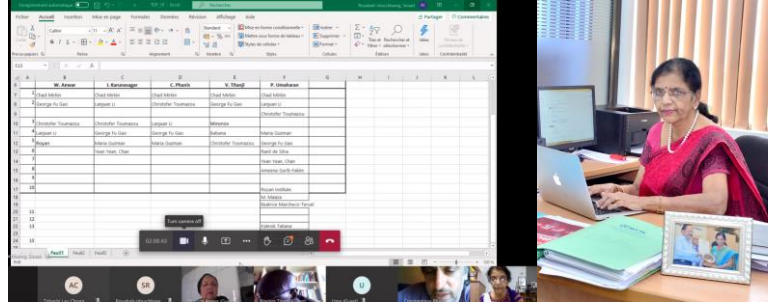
Enregistrement automatique
Rechercher
Fichier Accueil Insertion Mise en page Formules Données Révision Affichage Aide
Partager Commentaires
Calibri
Standard
Mise en forme conditionnelle
Mettre sous forme de tableau
Styles de cellules
Insérer
Supprimer
Format
Trier et filtrer
Rechercher et sélectionner
Idées
Presse-papiers Police Alignement Nombre Styles Cellules Édition Idées Confidentialité
G22

| | A | B | C | D | E | F |
|---|---|---|---|---|---|---|
| 1 | | W. Anwar | I. Karunasagar | C. Pharis | V. Thanji | P. Umaharan |
| 2 | 1 | Chad Mirkin | Chad Mirkin | Chad Mirkin | Chad Mirkin | Chad Mirkin |
| 3 | 2 | George Fu Gao | Laipuan Li | Christofer Toumazou | George Fu Gao | Laipuan Li |
| 4 | 3 | | | | | Christofer Toumazou |
| 5 | 4 | Christofer Toumazou | Christofer Toumazou | Laipuan Li | Mitoshie | |
| 6 | 5 | Laipuan Li | George Fu Gao | George Fu Gao | Ilehena | Maria Guzman |
| 7 | 6 | Ruyan | Maria Guzman | Maria Guzman | Christofer Toumazou | George Fu Gao |
| 8 | | | Yean Yean, Chan | | | Raoti de Silva |
| 9 | 7 | | | | | Yean Yean, Chan |
| 10 | 8 | | | | | Amoena Gurib-Fakim |
| 11 | 9 | | | | | |
| 12 | 10 | | | | | Ruyan Institute |
| 13 | | | | | | M. Mlalazi |
| 14 | | | | | | Beatrice Marchesci-Tanuel |
| 15 | 11 | | | | | |
| 16 | 12 | | | | | |
| 17 | 13 | | | | | Kalinski Tatiana |

Feuil1 Feuil2 Feuil3
Turn camera off
02:08:42
AC
SR
U